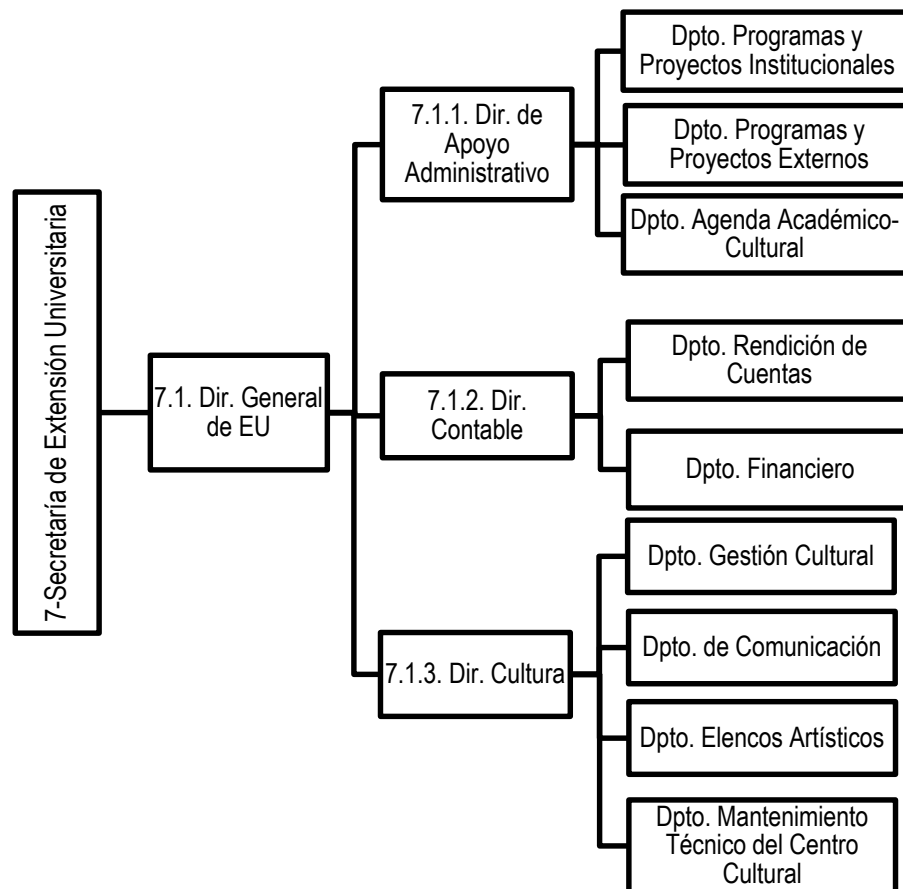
7-Secretaría de Extensión Universitaria

7.1. Dir. General de EU

7.1.1. Dir. de Apoyo Administrativo

Dpto. Programas y Proyectos Institucionales

Dpto. Programas y Proyectos Externos

Dpto. Agenda Académico-Cultural

7.1.2. Dir. Contable

Dpto. Rendición de Cuentas

Dpto. Financiero

7.1.3. Dir. Cultura

Dpto. Gestión Cultural

Dpto. de Comunicación

Dpto. Elencos Artísticos

Dpto. Mantenimiento Técnico del Centro Cultural